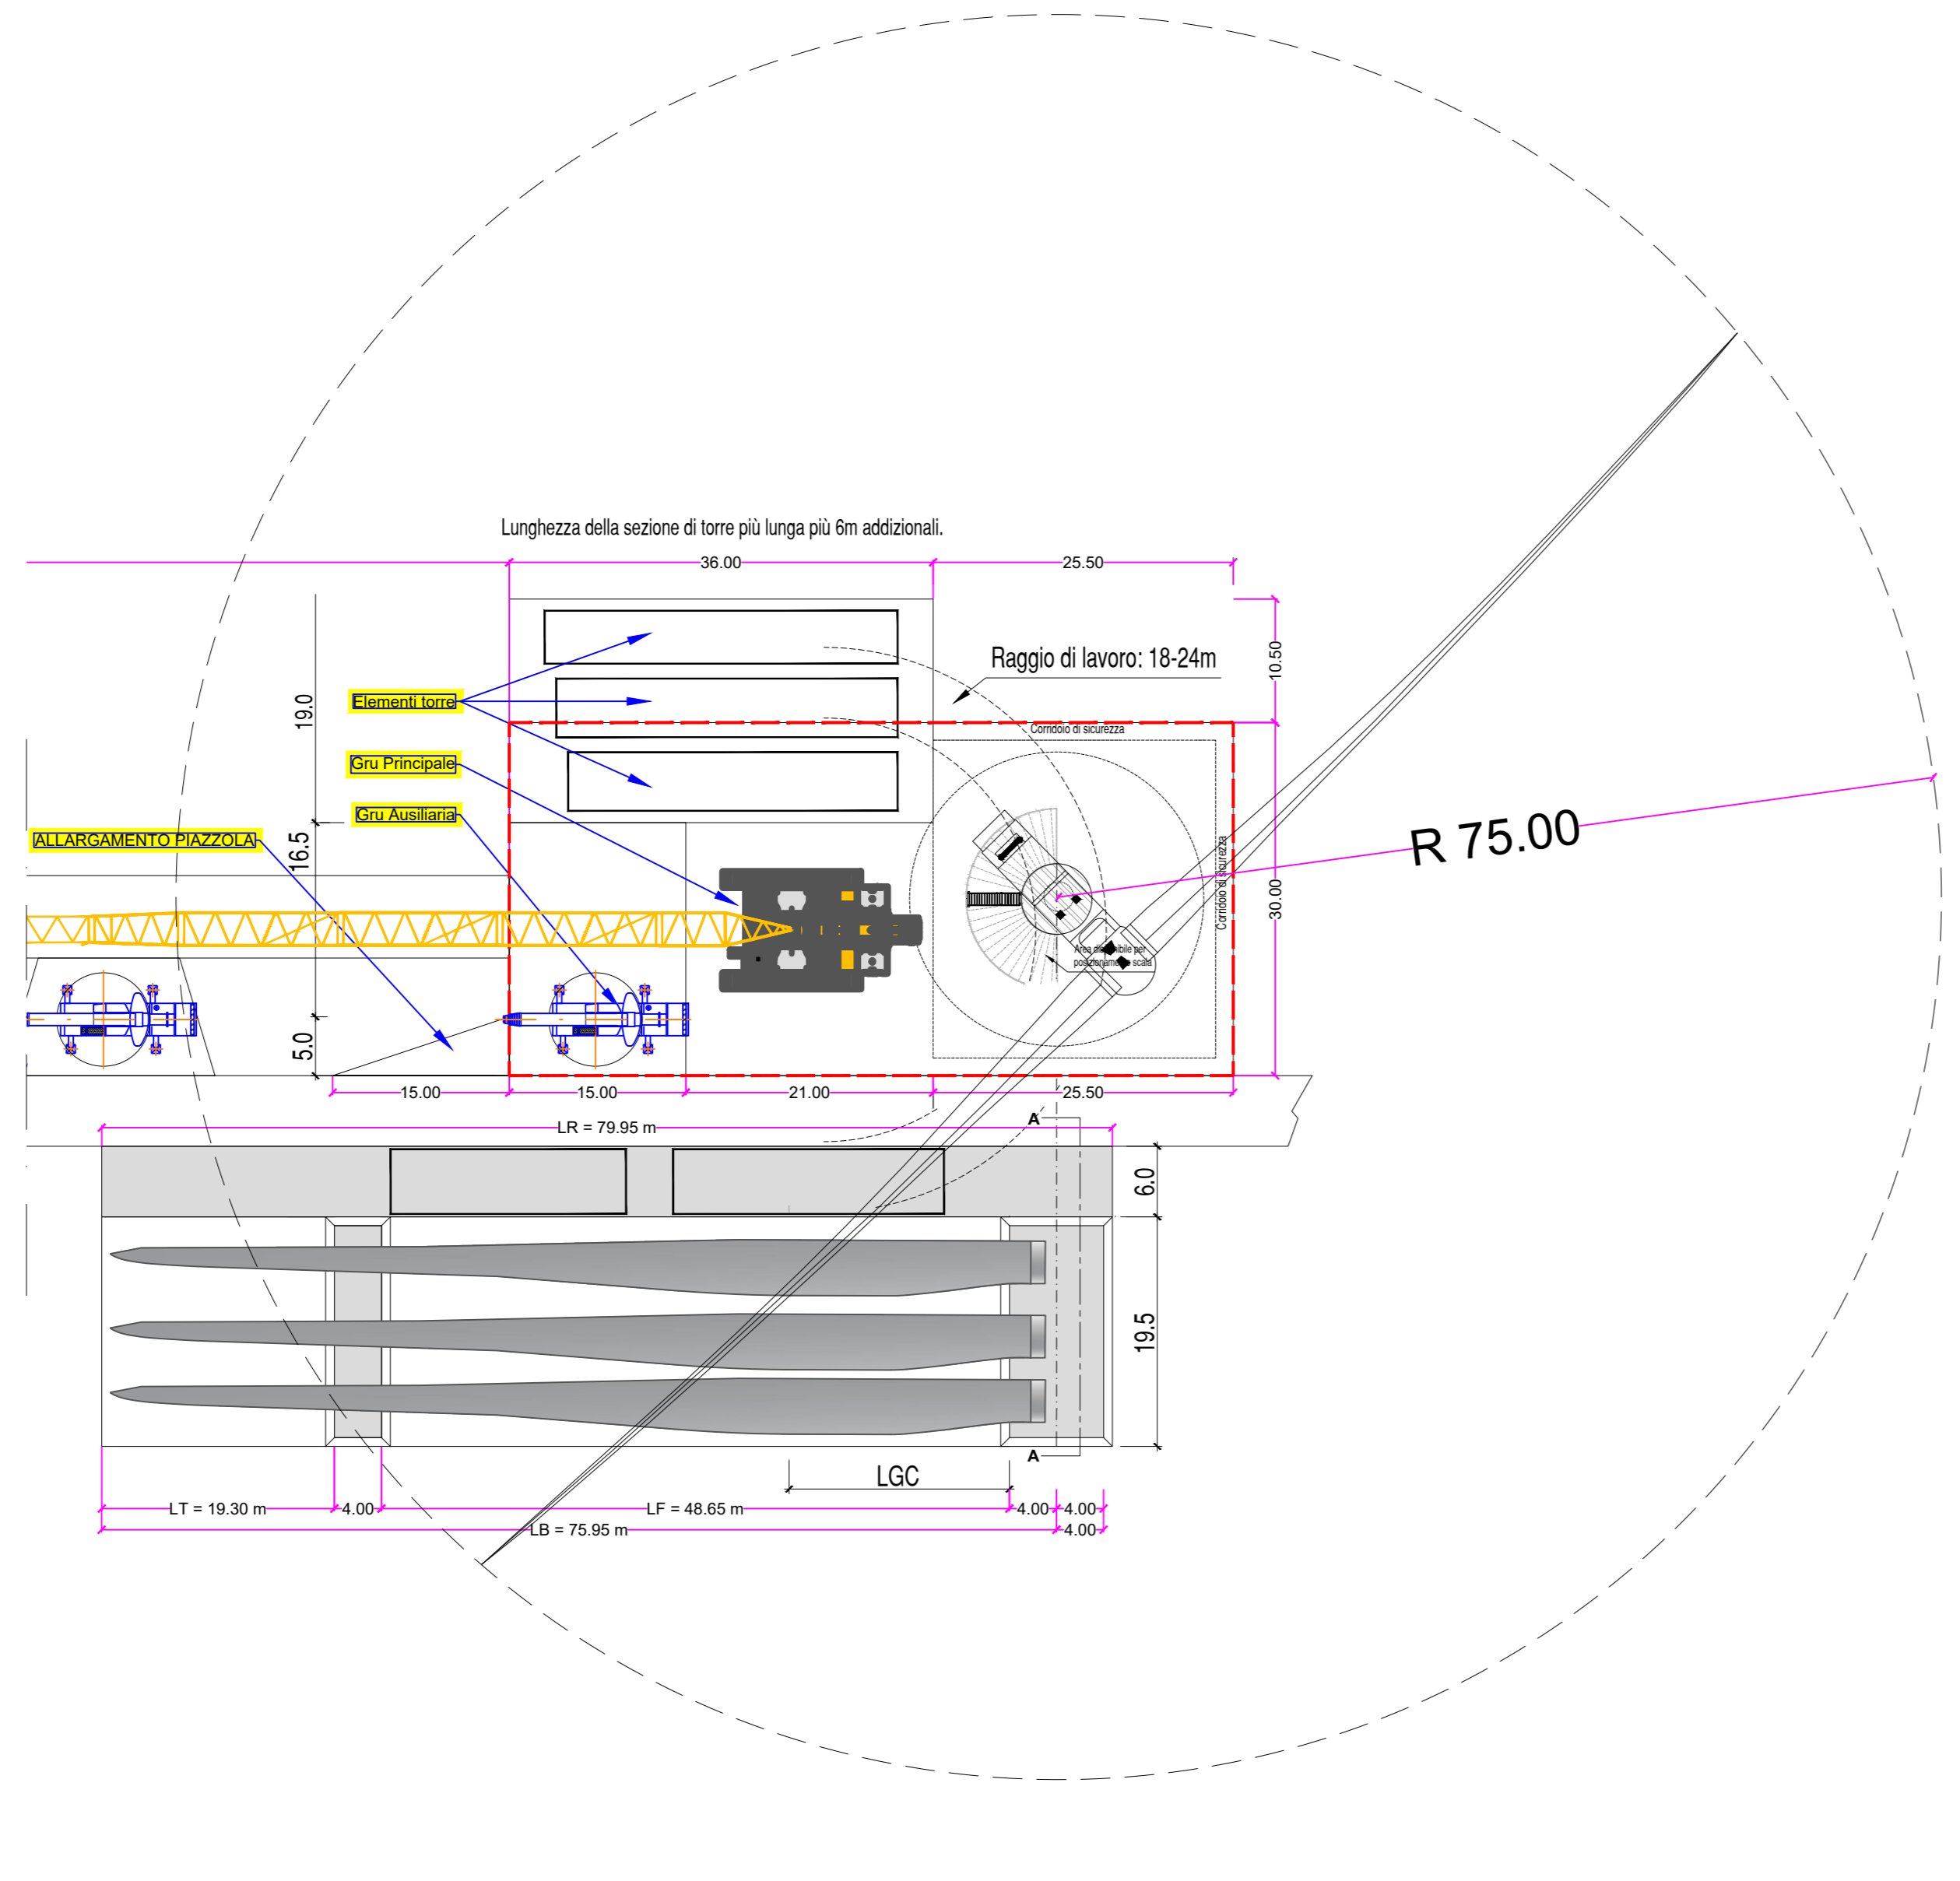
Lunghezza della sezione di torre più lunga più 6m addizionali.

36.00

25.50

10.50

Raggio di lavoro: 18-24m

Elementi torre

19.0

Gru Principale

Gru Ausiliaria

ALLARGAMENTO PIAZZOLA

16.5

Corridoio di sicurezza

Corridoio di sicurezza

30.00

R 75.00

Area disponibile per posizionamento scala

5.0

15.00

15.00

21.00

25.50

LR = 79.95 m

A

6.0

19.5

A

LGC

LT = 19.30 m

4.00

LF = 48.65 m

4.00

4.00

LB = 75.95 m

4.00